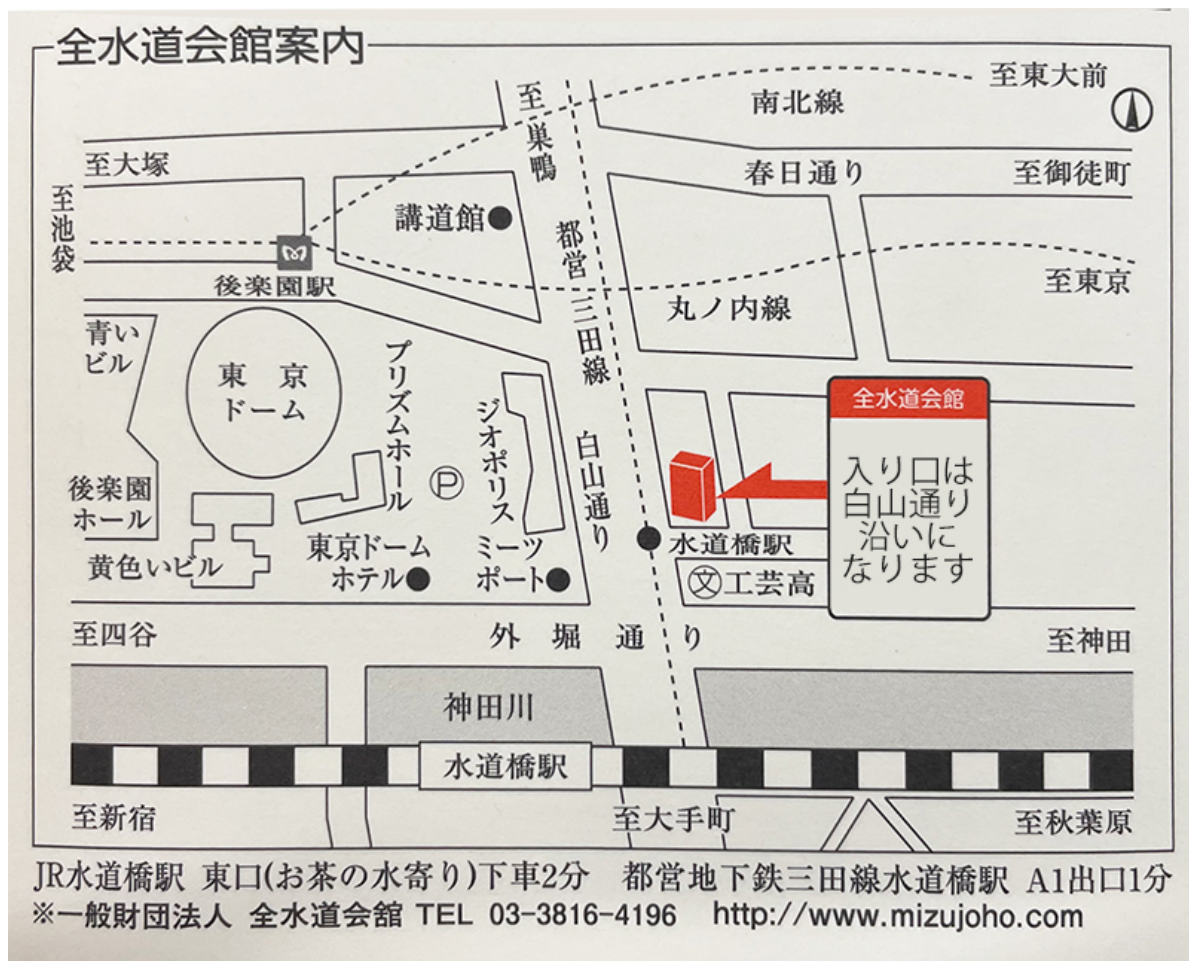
全水道会館案内

至東大前
南北線
至巣鴨
至大塚
春日通り
至御徒町
至池袋
講道館
都営三田線
後楽園駅
至東京
丸ノ内線
青いビル
東京ドーム
プリズムホール
ジオポリス
白山通り
全水道会館
入り口は白山通り沿いになります
後楽園ホール
Ⓟ
黄色いビル
東京ドームホテル
ミーツポート
水道橋駅
文 工芸高
至四谷
外堀通り
至神田
神田川
水道橋駅
至新宿
至大手町
至秋葉原

JR水道橋駅 東口(お茶の水寄り)下車2分 都営地下鉄三田線水道橋駅 A1出口1分
※一般財団法人 全水道会館 TEL 03-3816-4196 http://www.mizujoho.com